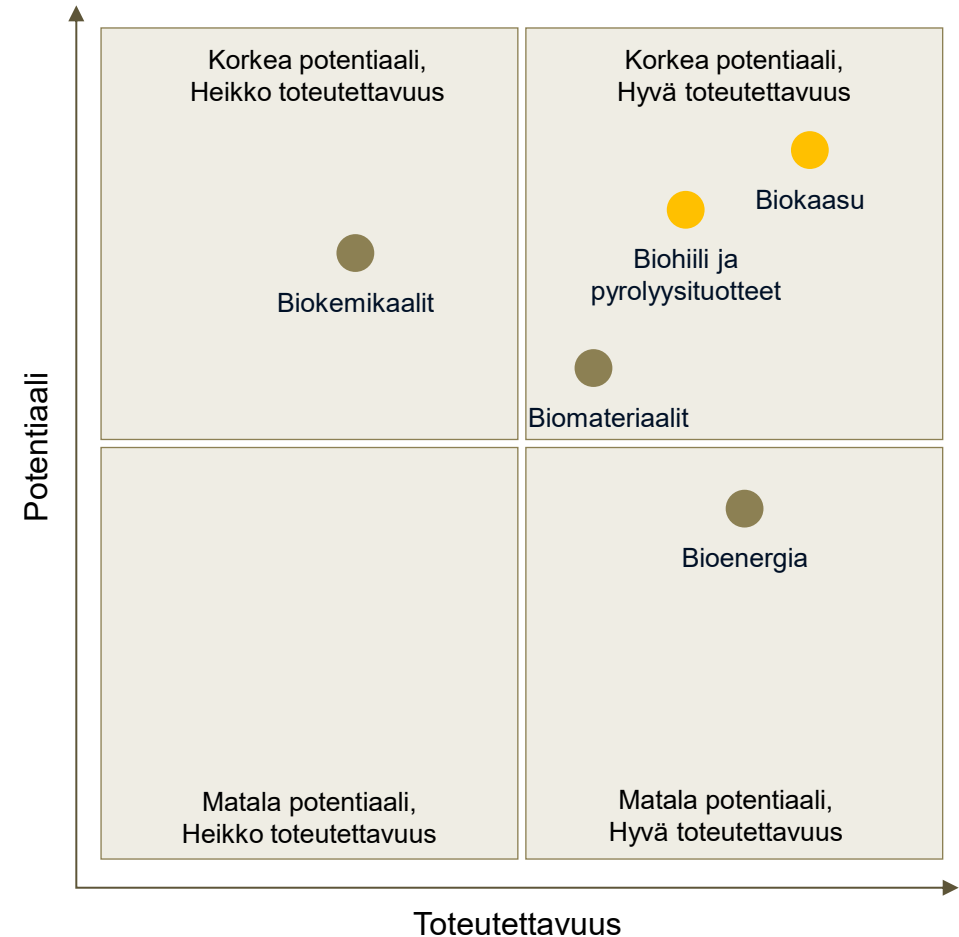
Korkea potentiaali, Heikko toteutettavuus

Biokemikaalit

Korkea potentiaali, Hyvä toteutettavuus

Biokaasu

Biohiili ja pyrolyysituotteet

Biomateriaalit

Potentiaali

Bioenergia

Matala potentiaali, Heikko toteutettavuus

Matala potentiaali, Hyvä toteutettavuus

Toteutettavuus